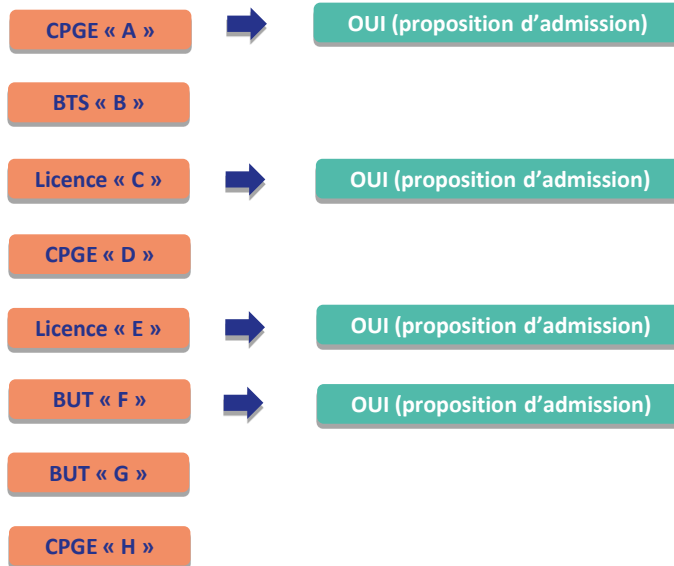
CPGE « A »

OUI (proposition d’admission)

BTS « B »

Licence « C »

OUI (proposition d’admission)

CPGE « D »

Licence « E »

OUI (proposition d’admission)

BUT « F »

OUI (proposition d’admission)

BUT « G »

CPGE « H »